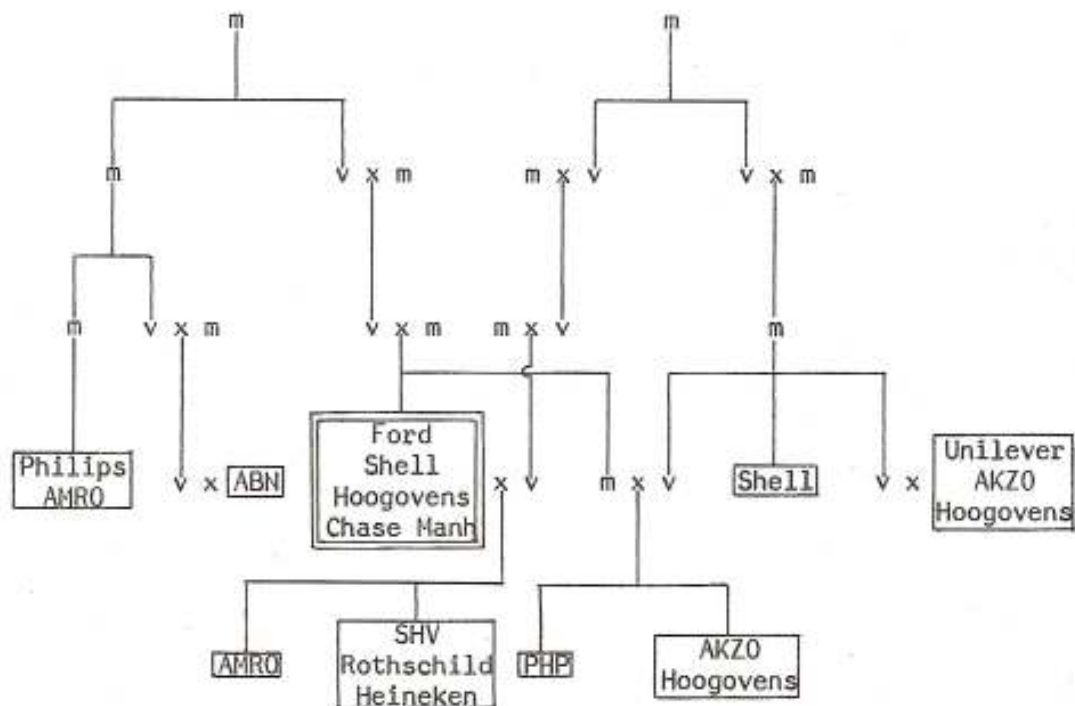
m

m

m

v x m

m x v

v x m

m

v x m

v x m

m x v

m

Philips AMRO

v x ABN

Ford Shell Hoogovens Chase Manh

x v

m x v

Shell

v x

Unilever AKZO Hoogovens

AMRO

SHV Rothschild Heineken

PHP

AKZO Hoogovens